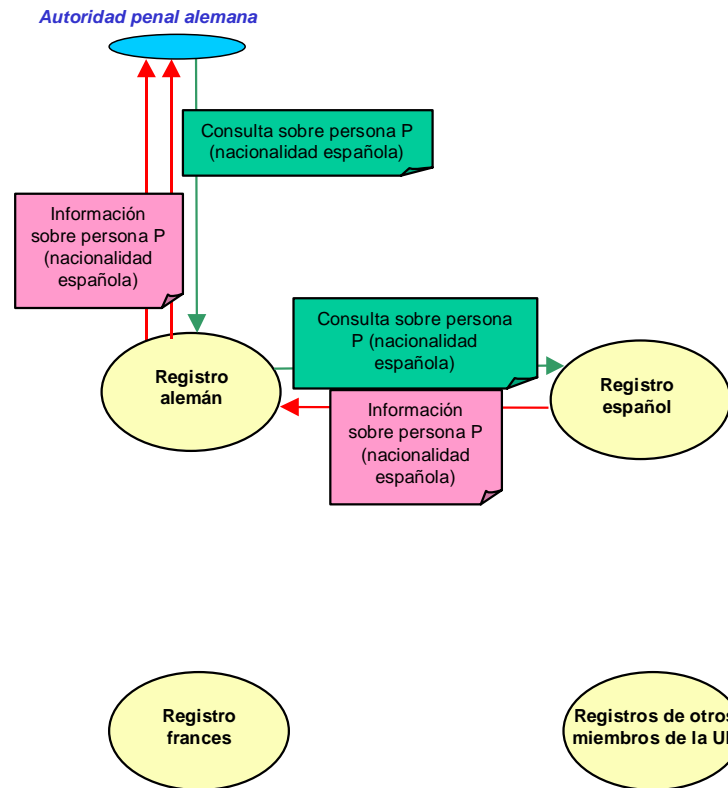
Autoridad penal alemana

Consulta sobre persona P (nacionalidad española)

Información sobre persona P (nacionalidad española)

Registro alemán

Consulta sobre persona P (nacionalidad española)

Registro español

Información sobre persona P (nacionalidad española)

Registro frances

Registros de otros miembros de la U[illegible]